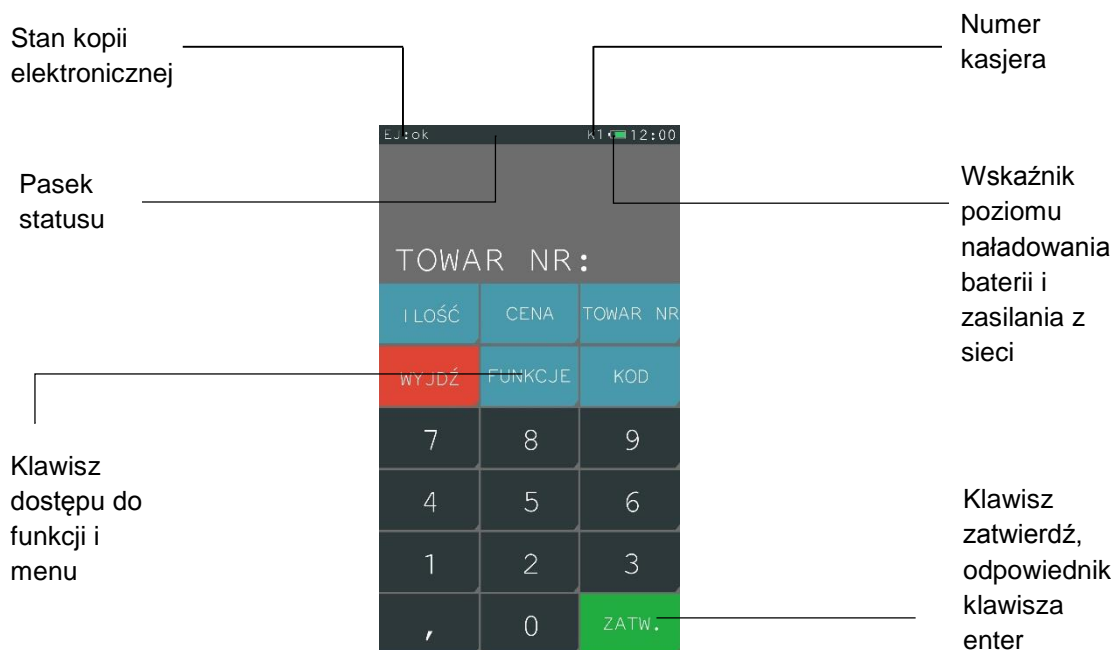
Stan kopii elektronicznej

Numer kasjera

EJ:ok

K1

12:00

Pasek statusu

Wskaźnik poziomu naładowania baterii i zasilania z sieci

TOWAR NR:

ILOŚĆ

CENA

TOWAR NR

WYJDŹ

FUNKCJE

KOD

7

8

9

4

5

6

1

2

3

,

0

ZATW.

Klawisz dostępu do funkcji i menu

Klawisz zatwierdź, odpowiednik klawisza enter